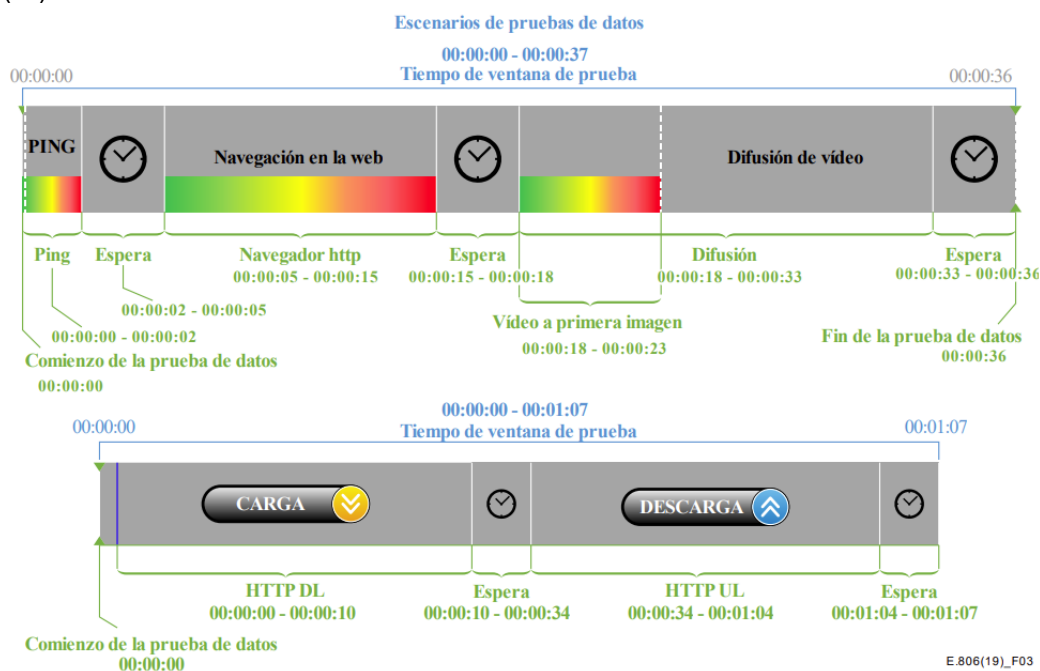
Escenarios de pruebas de datos

00:00:00 - 00:00:37
00:00:00 Tiempo de ventana de prueba 00:00:36

PING

Navegación en la web

Difusión de vídeo

Ping

Espera

Navegador http
00:00:05 - 00:00:15

Espera
00:00:15 - 00:00:18

Difusión
00:00:18 - 00:00:33

Espera
00:00:33 - 00:00:36

00:00:02 - 00:00:05

Vídeo a primera imagen
00:00:18 - 00:00:23

00:00:00 - 00:00:02

Fin de la prueba de datos
00:00:36

Comienzo de la prueba de datos
00:00:00

00:00:00 - 00:01:07
00:00:00 Tiempo de ventana de prueba 00:01:07

CARGA

DESCARGA

HTTP DL
00:00:00 - 00:00:10

Espera
00:00:10 - 00:00:34

HTTP UL
00:00:34 - 00:01:04

Espera
00:01:04 - 00:01:07

Comienzo de la prueba de datos
00:00:00

E.806(19)_F03